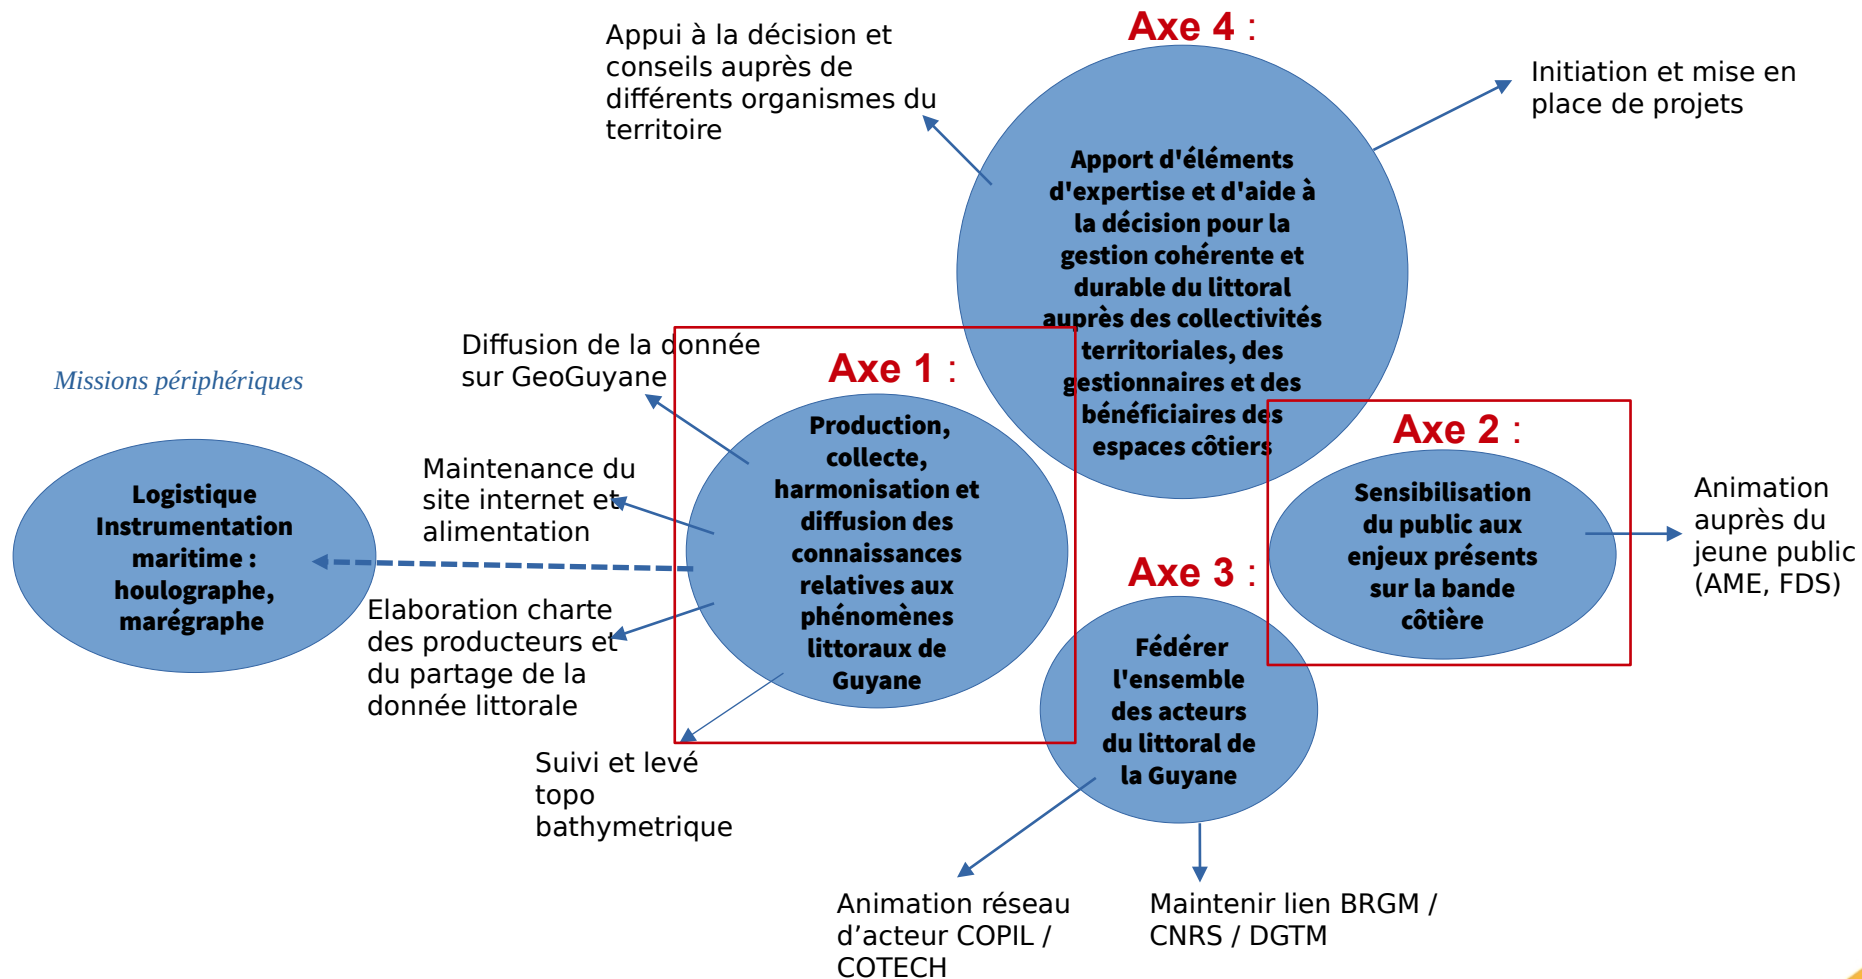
Appui à la décision et conseils auprès de différents organismes du territoire

Axe 4 :

Apport d'éléments d'expertise et d'aide à la décision pour la gestion cohérente et durable du littoral auprès des collectivités territoriales, des gestionnaires et des bénéficiaires des espaces côtiers

Initiation et mise en place de projets

Missions périphériques

Logistique Instrumentation maritime : houlographe, marégraphe

Diffusion de la donnée sur GeoGuyane

Maintenance du site internet et alimentation

Elaboration charte des producteurs et du partage de la donnée littorale

Suivi et levé topo bathymetrique

Axe 1 :

Production, collecte, harmonisation et diffusion des connaissances relatives aux phénomènes littoraux de Guyane

Axe 2 :

Sensibilisation du public aux enjeux présents sur la bande côtière

Animation auprès du jeune public (AME, FDS)

Axe 3 :

Fédérer l'ensemble des acteurs du littoral de la Guyane

Animation réseau d'acteur COPIL / COTECH

Maintenir lien BRGM / CNRS / DGTM